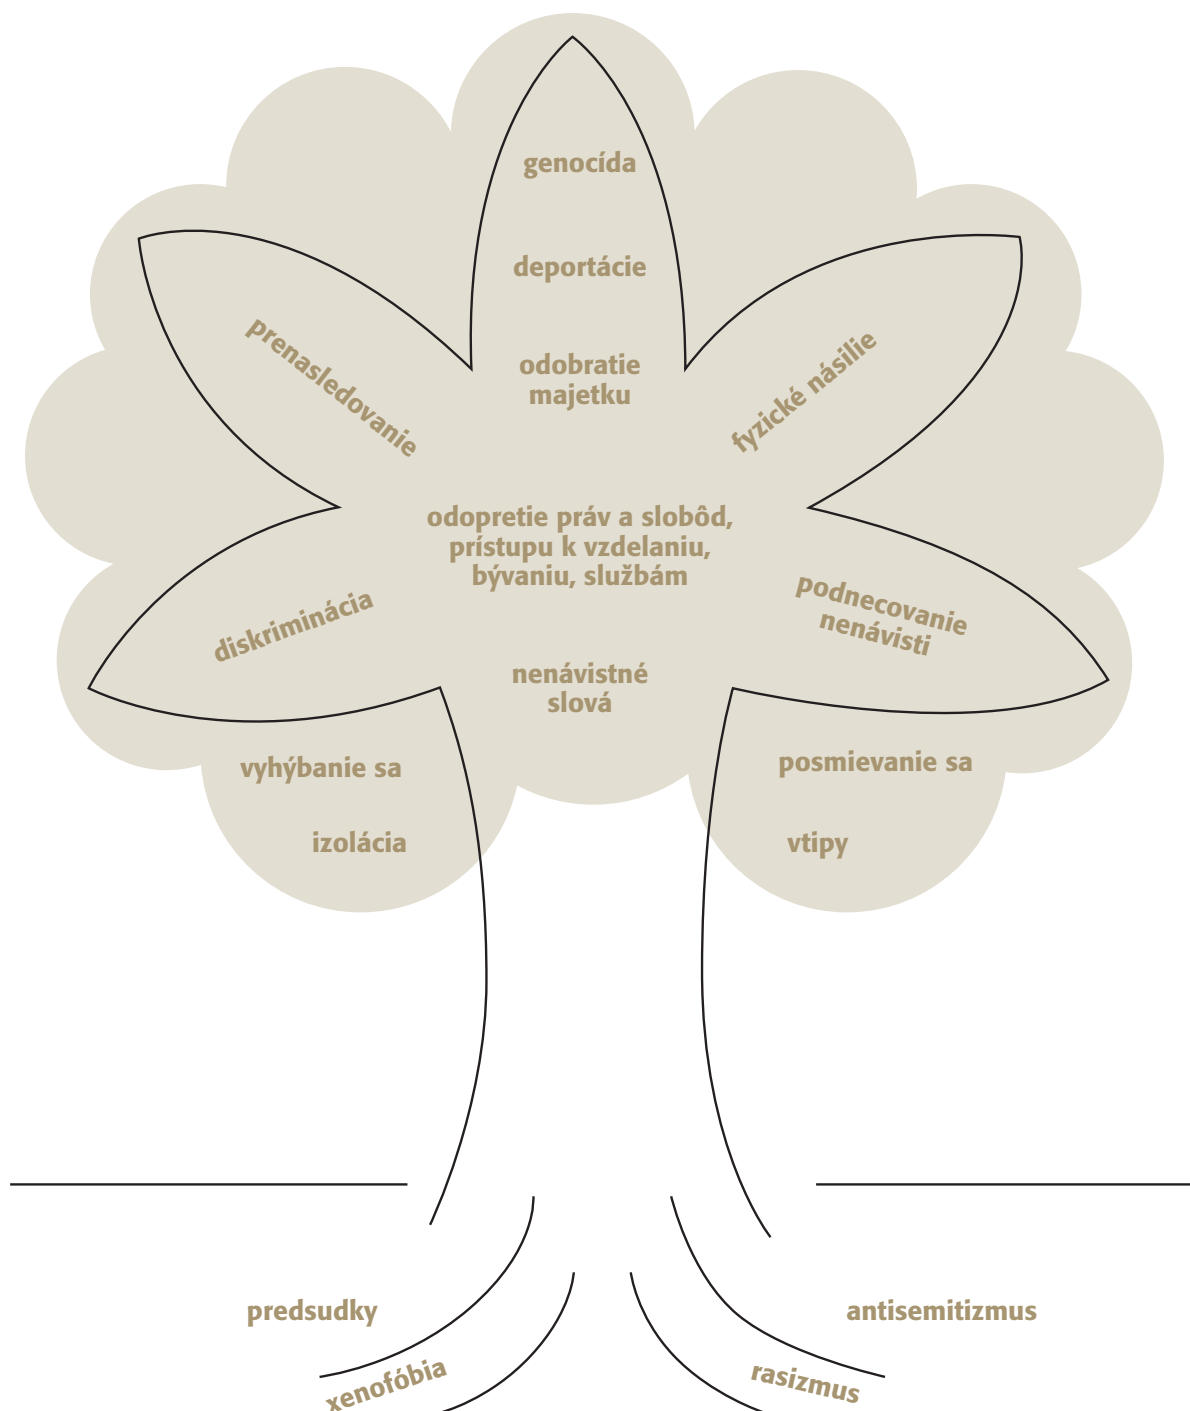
genocída

deportácie

odobratie majetku

prenasledovanie

fyzické násilie

odopretie práv a slobôd, prístupu k vzdelaniu, bývaniu, službám

diskriminácia

podnecovanie nenávisti

nenávistné slová

vyhýbanie sa

posmievanie sa

izolácia

vtipy

predsudky

antisemitizmus

xenofóbia

rasizmus